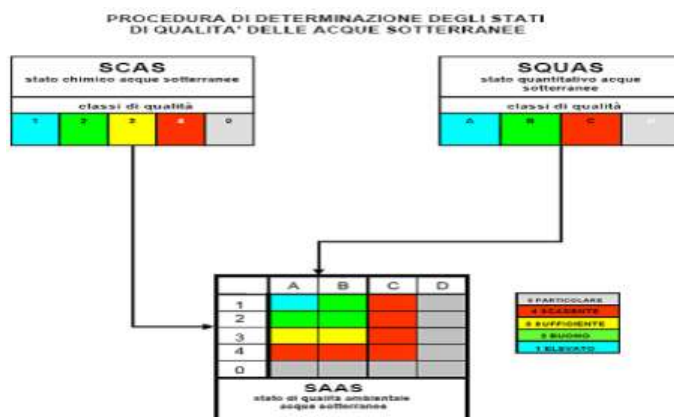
PROCEDURA DI DETERMINAZIONE DEGLI STATI DI QUALITA' DELLE ACQUE SOTTERRANEE

SCAS
stato chimico acque sotterranee

classi di qualità

| 1 | 2 | 3 | 4 | 0 |
|---|---|---|---|---|

SQUAS
stato quantitativo acque sotterranee

classi di qualità

| A | B | C | D |
|---|---|---|---|

|   | A | B | C | D |
|---|---|---|---|---|
| 1 |   |   |   |   |
| 2 |   |   |   |   |
| 3 |   |   |   |   |
| 4 |   |   |   |   |
| 0 |   |   |   |   |

0 PARTICOLARE
4 SCADENTE
3 SUFFICIENTE
2 BUONO
1 ELEVATO

SAAS
stato di qualità ambientale acque sotterranee